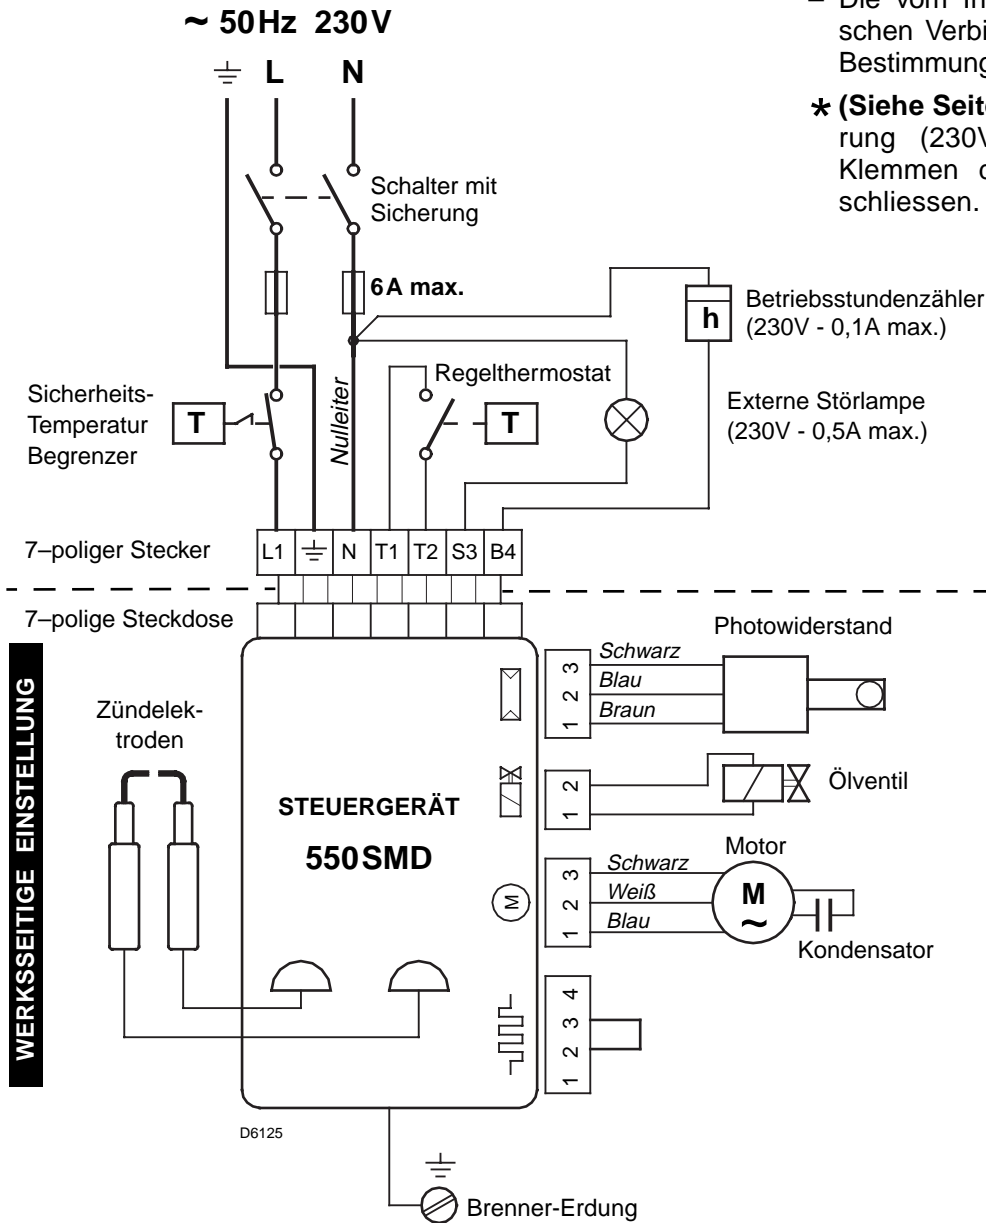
– Die vom In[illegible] schen Verbi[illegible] Bestimmung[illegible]

* (Siehe Seit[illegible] rung (230V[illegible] Klemmen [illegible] schliessen.

~ 50 Hz 230 V

⏚ L N

Schalter mit Sicherung

6 A max.

Betriebsstundenzähler (230V - 0,1A max.)

h

Sicherheits-Temperatur Begrenzer

T

Nulleiter

Regelthermostat

T

Externe Störlampe (230V - 0,5A max.)

7–poliger Stecker

| L1 | ⏚ | N | T1 | T2 | S3 | B4 |
|---|---|---|---|---|---|---|

7–polige Steckdose

WERKSSEITIGE EINSTELLUNG

Zündelektroden

STEUERGERÄT

550 SMD

Photowiderstand

3 Schwarz
2 Blau
1 Braun

2
1

Ölventil

Motor

3 Schwarz
2 Weiß
1 Blau

M
~

Kondensator

4
3
2
1

D6125

Brenner-Erdung